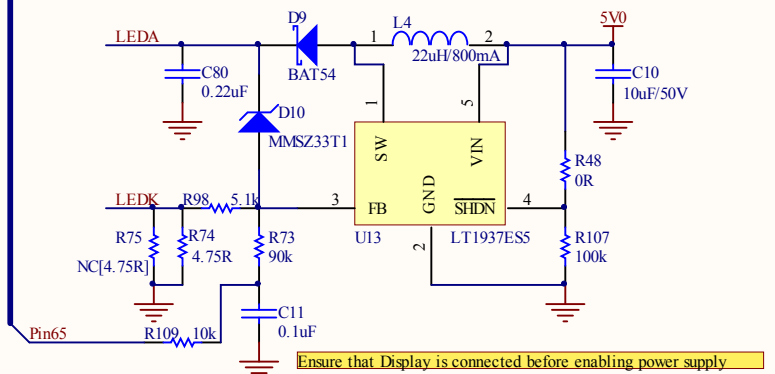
LEDA

C80
0.22uF

D9
BAT54

L4
22uH/800mA

5V0

C10
10uF/50V

D10
MMSZ33T1

1
2
1
5

SW
VIN

R48
0R

LEDK

R98
5.1k

3
FB
GND
$\overline{SHDN}$
4

U13
LT1937ES5

2

R75
NC[4.75R]

R74
4.75R

R73
90k

R107
100k

C11
0.1uF

Pin65

R109
10k

Ensure that Display is connected before enabling power supply